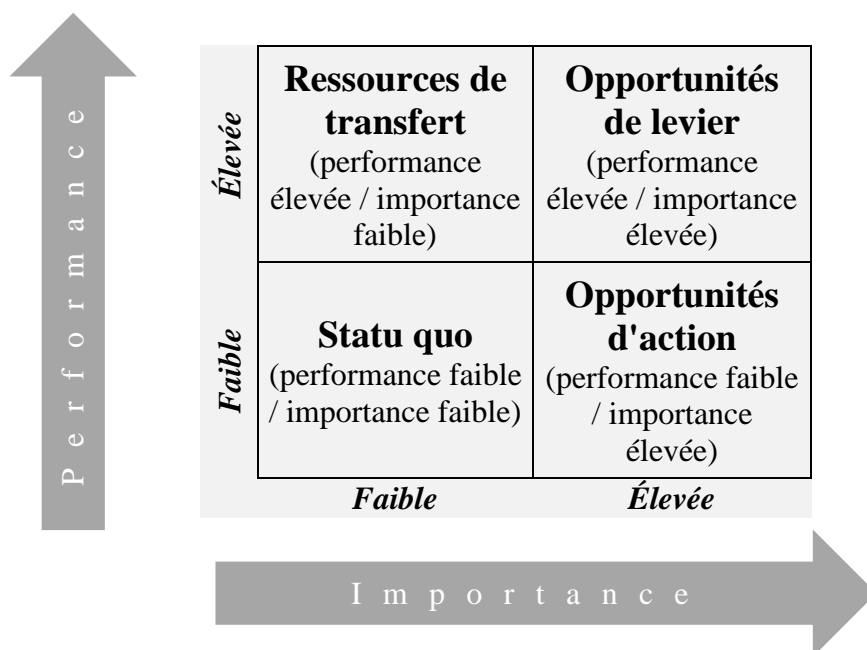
P e r f o r m a n c e

| | | |
|---|---|---|
| **Élevée** | **Ressources de transfert** (performance élevée / importance faible) | **Opportunités de levier** (performance élevée / importance élevée) |
| **Faible** | **Statu quo** (performance faible / importance faible) | **Opportunités d'action** (performance faible / importance élevée) |
| | **Faible** | **Élevée** |

I m p o r t a n c e